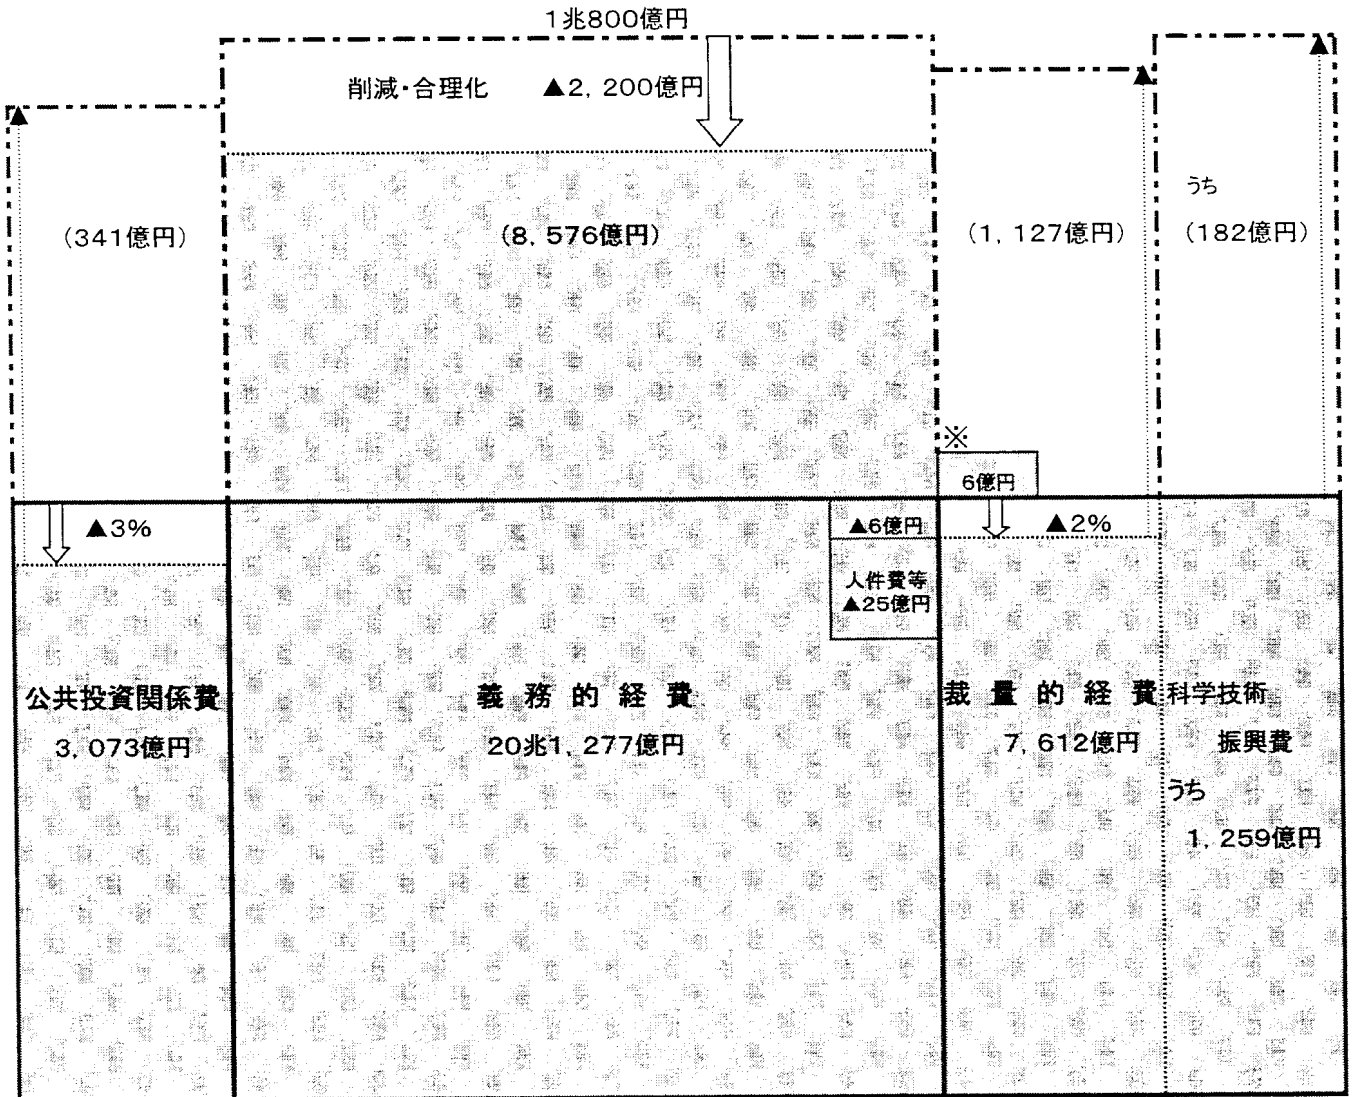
1兆800億円

削減・合理化　▲2，200億円

(341億円)

(8，576億円)

(1，127億円)

うち

(182億円)

※

6億円

▲3%

▲6億円

人件費等
▲25億円

▲2%

公共投資関係費
3，073億円

義務的経費
20兆1，277億円

裁量的経費
7，612億円

科学技術振興費
うち
1，259億円